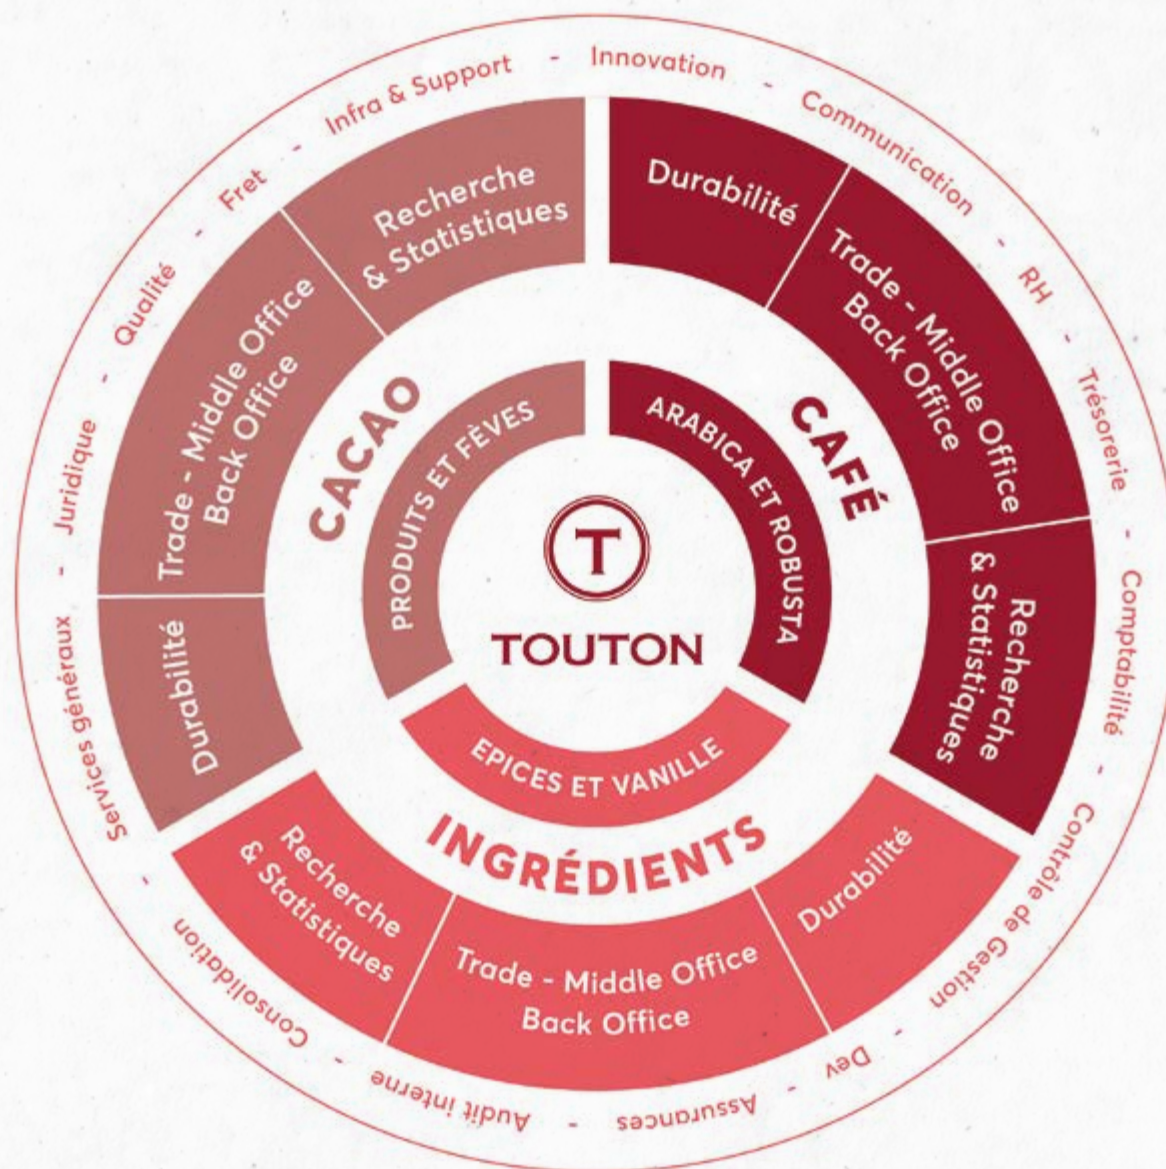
TOUTON

CACAO
PRODUITS ET FÈVES
Recherche & Statistiques
Trade - Middle Office Back Office
Durabilité

CAFÉ
ARABICA ET ROBUSTA
Durabilité
Trade - Middle Office Back Office
Recherche & Statistiques

INGRÉDIENTS
EPICES ET VANILLE
Recherche & Statistiques
Trade - Middle Office Back Office
Durabilité

Innovation - Communication - RH - Trésorerie - Comptabilité - Contrôle de Gestion - Dev - Assurances - Audit interne - Consolidation - Services généraux - Juridique - Qualité - Fret - Infra & Support -